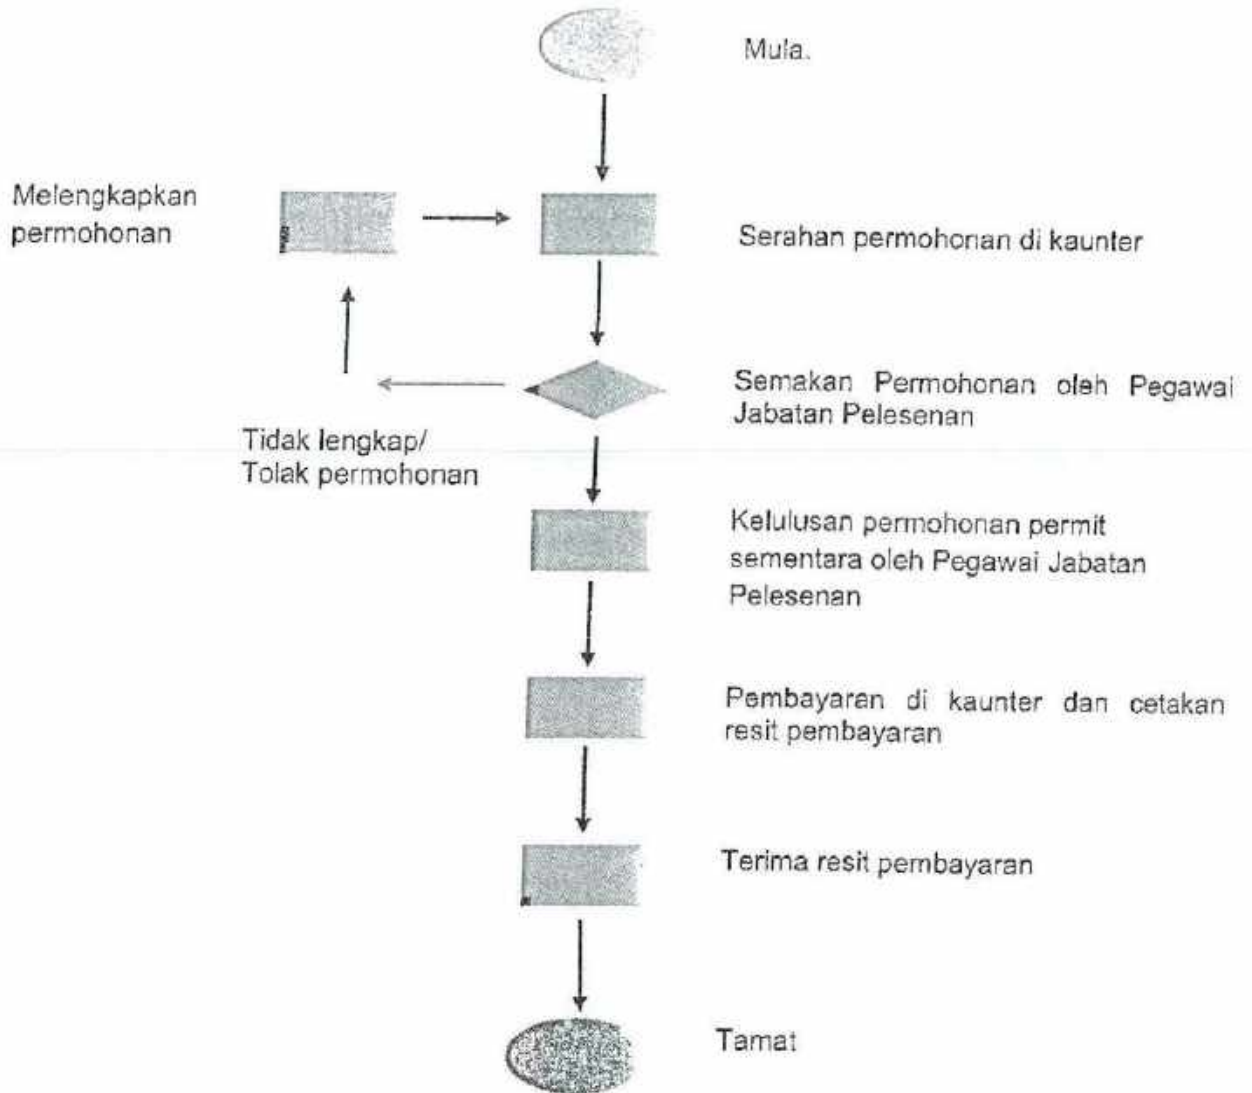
Mula.

Melengkapkan permohonan

Serahan permohonan di kaunter

Semakan Permohonan oleh Pegawai Jabatan Pelesenan

Tidak lengkap/ Tolak permohonan

Kelulusan permohonan permit sementara oleh Pegawai Jabatan Pelesenan

Pembayaran di kaunter dan cetakan resit pembayaran

Terima resit pembayaran

Tamat